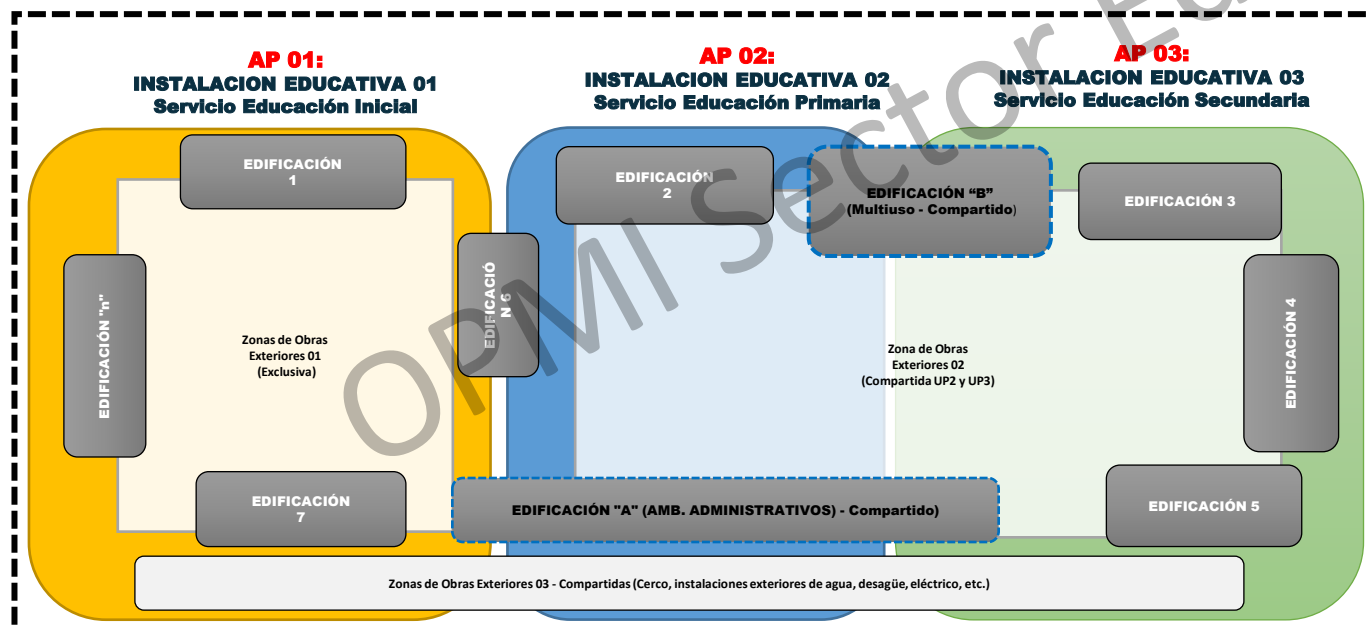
AP 01:
INSTALACION EDUCATIVA 01
Servicio Educación Inicial

AP 02:
INSTALACION EDUCATIVA 02
Servicio Educación Primaria

AP 03:
INSTALACION EDUCATIVA 03
Servicio Educación Secundaria

EDIFICACIÓN 1

EDIFICACIÓN 2

EDIFICACIÓN "B" (Multiuso - Compartido)

EDIFICACIÓN 3

EDIFICACIÓN "n"

EDIFICACIÓN 6

Zonas de Obras Exteriores 01 (Exclusiva)

Zona de Obras Exteriores 02 (Compartida UP2 y UP3)

EDIFICACIÓN 4

EDIFICACIÓN 7

EDIFICACIÓN "A" (AMB. ADMINISTRATIVOS) - Compartido)

EDIFICACIÓN 5

Zonas de Obras Exteriores 03 - Compartidas (Cerco, instalaciones exteriores de agua, desagüe, eléctrico, etc.)

OPMI Sector Ed